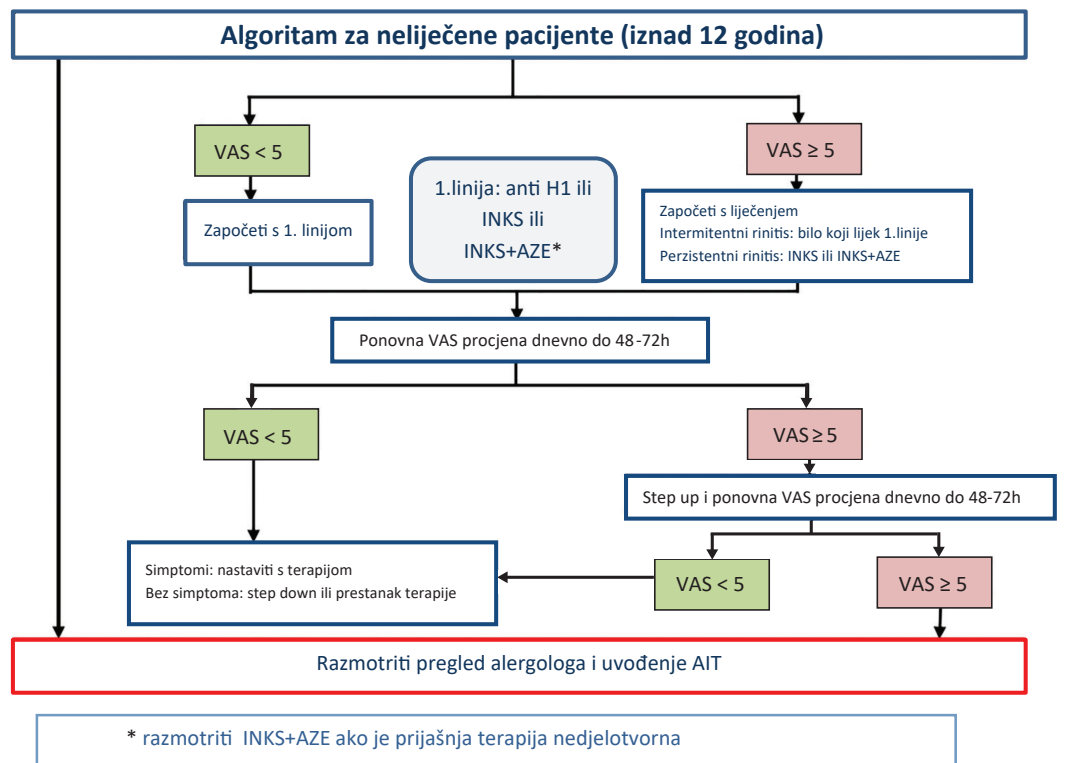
Algoritam za neliječene pacijente (iznad 12 godina)

VAS < 5

Započeti s 1. linijom

1.linija: anti H1 ili INKS ili INKS+AZE*

VAS ≥ 5

Započeti s liječenjem
Intermitentni rinitis: bilo koji lijek 1.linije
Perzistentni rinitis: INKS ili INKS+AZE

Ponovna VAS procjena dnevno do 48-72h

VAS < 5

VAS ≥ 5

Step up i ponovna VAS procjena dnevno do 48-72h

Simptomi: nastaviti s terapijom
Bez simptoma: step down ili prestanak terapije

VAS < 5

VAS ≥ 5

Razmotriti pregled alergologa i uvođenje AIT

* razmotriti INKS+AZE ako je prijašnja terapija nedjelotvorna